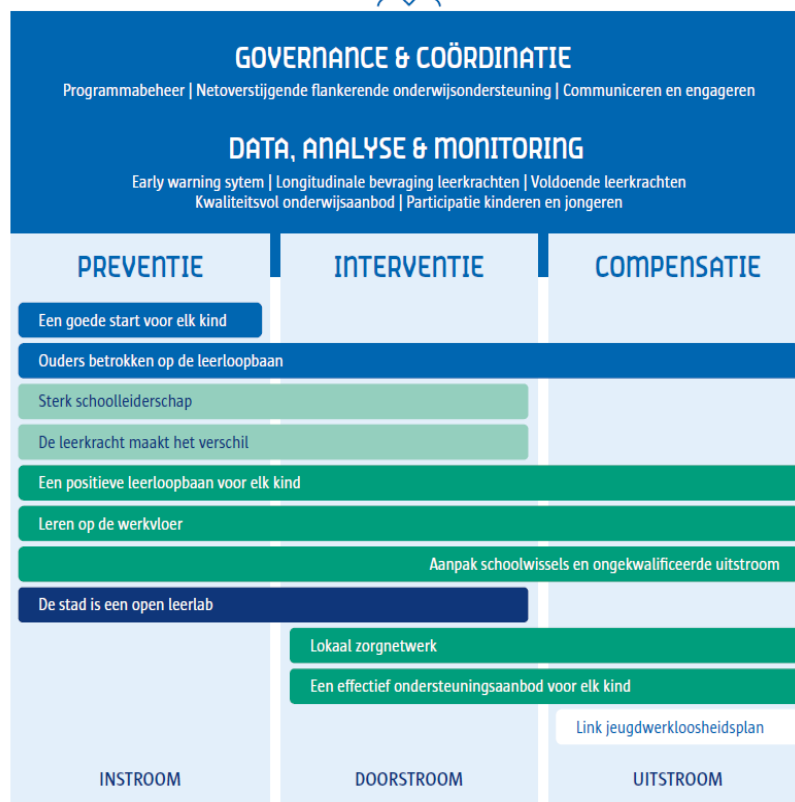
GOVERNANCE & COÖRDINATIE

Programmabeheer | Netoverstijgende flankerende onderwijsondersteuning | Communiceren en engageren

DATA, ANALYSE & MONITORING

Early warning sytem | Longitudinale bevraging leerkrachten | Voldoende leerkrachten
Kwaliteitsvol onderwijsaanbod | Participatie kinderen en jongeren

PREVENTIE

INTERVENTIE

COMPENSATIE

Een goede start voor elk kind

Ouders betrokken op de leerloopbaan

Sterk schoolleiderschap

De leerkracht maakt het verschil

Een positieve leerloopbaan voor elk kind

Leren op de werkvloer

Aanpak schoolwissels en ongekwalificeerde uitstroom

De stad is een open leerlab

Lokaal zorgnetwerk

Een effectief ondersteuningsaanbod voor elk kind

Link jeugdwerkloosheidsplan

INSTROOM

DOORSTROOM

UITSTROOM